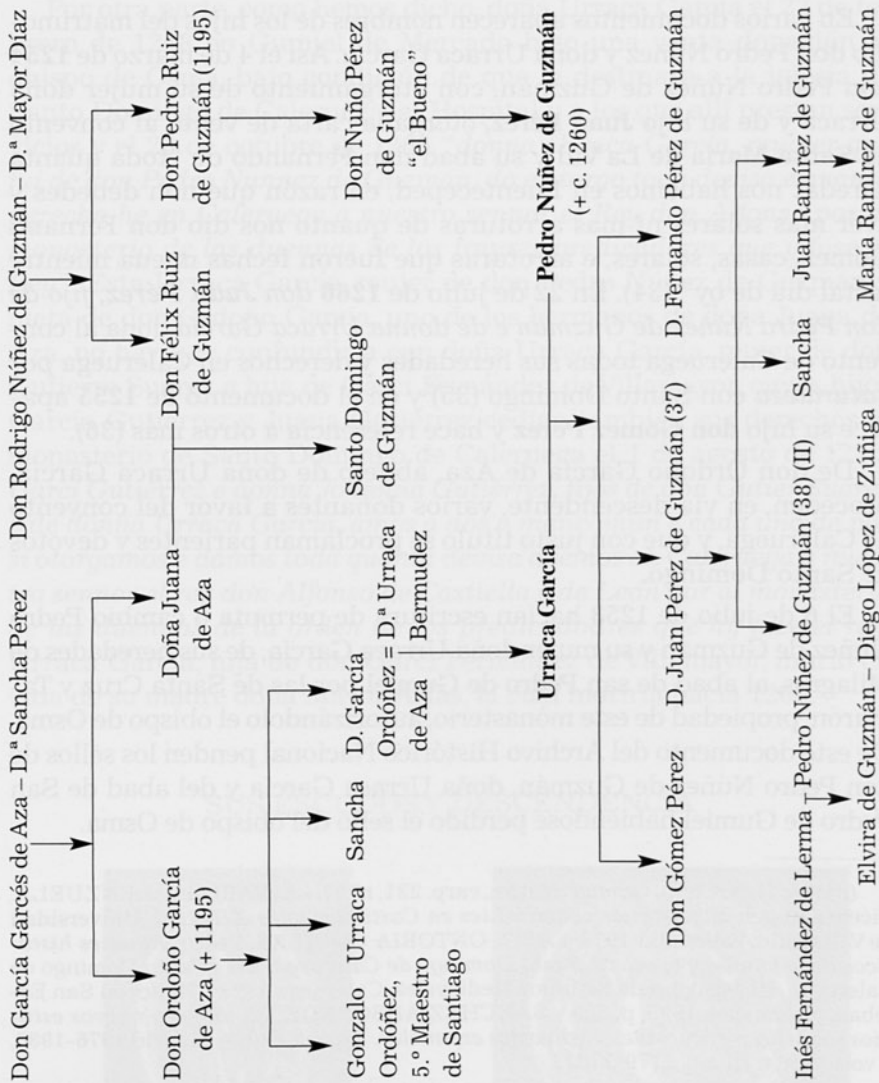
Don García Garcés de Aza – D.ª Sancha Pérez

Don Rodrigo Núñez de Guzmán – D.ª Mayor Díaz

Don Ordoño García de Aza (+ 1195)

Doña Juana de Aza

Don Félix Ruiz de Guzmán

Don Pedro Ruiz de Guzmán (1195)

Gonzalo Ordóñez, 5.º Maestre de Santiago

Urraca

Sancha

D. García Ordóñez = D.ª Urraca de Aza Bermúdez

Santo Domingo de Guzmán

Don Nuño Pérez de Guzmán "el Bueno"

Urraca García

Pedro Núñez de Guzmán (+ c. 1260)

Don Gómez Pérez

D. Juan Pérez de Guzmán (37)

D. Fernando Pérez de Guzmán

Sancha

Juan Ramírez de Guzmán

Inés Fernández de Lerma – Pedro Núñez de Guzmán (38) (II)

María Ramírez de Guzmán

Elvira de Guzmán – Diego López de Zúñiga